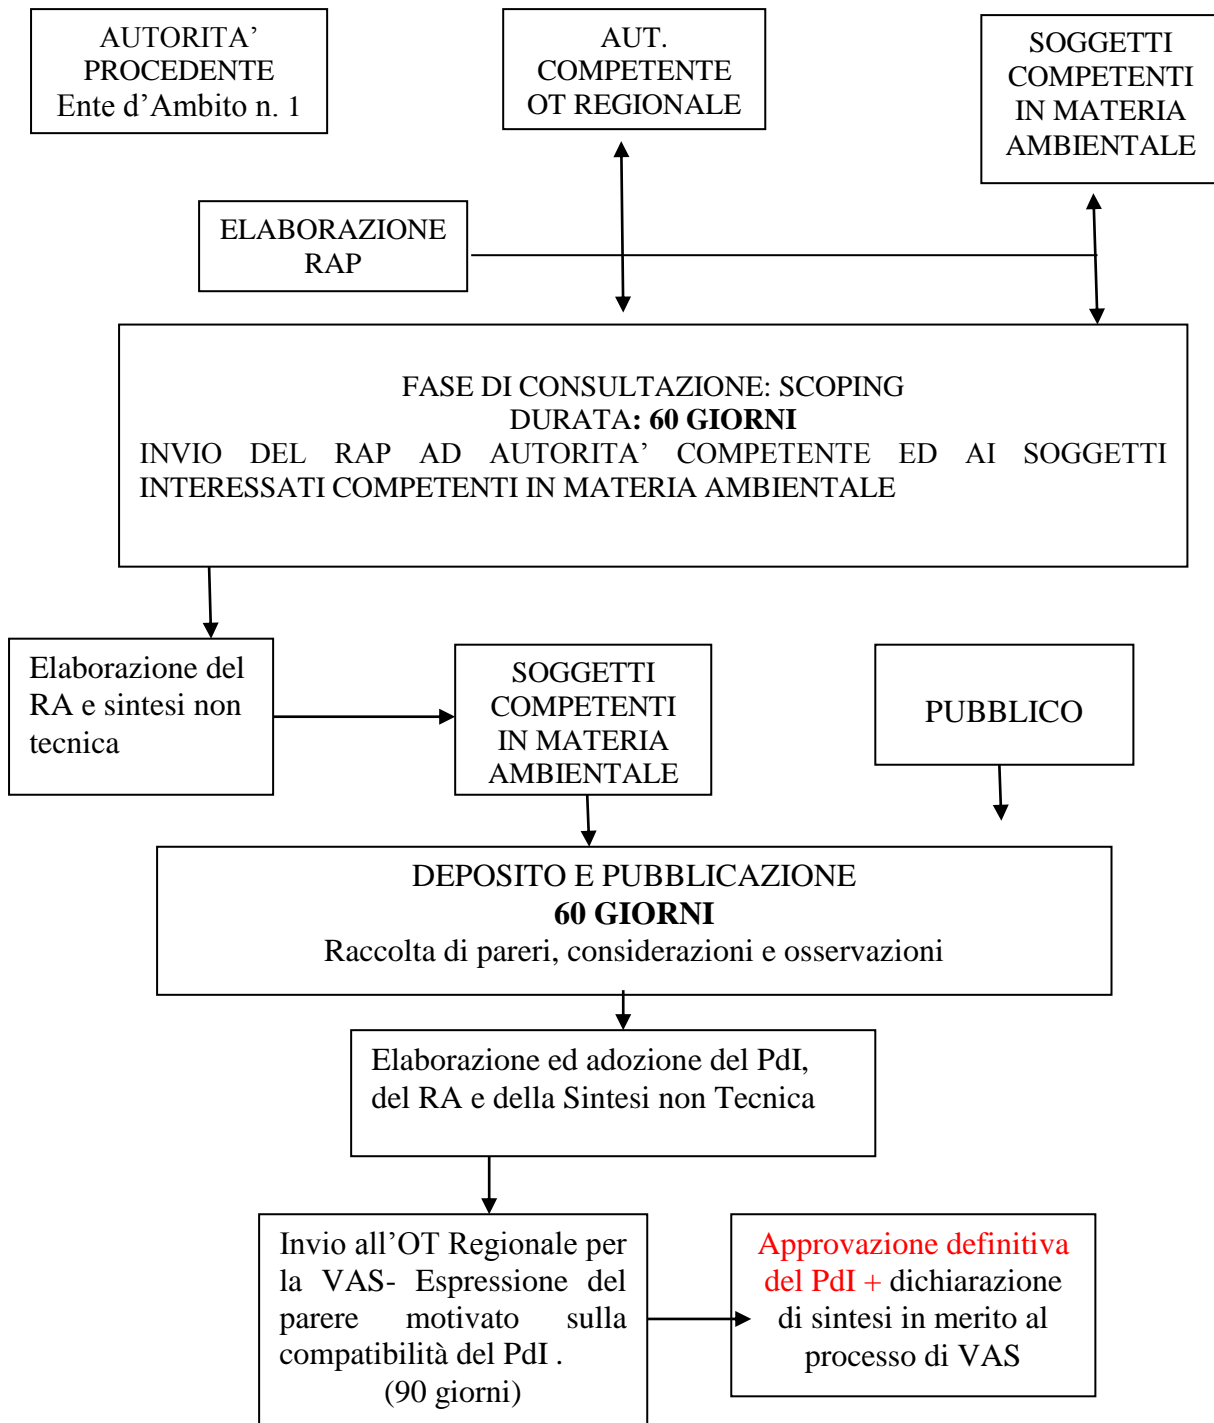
AUTORITA' PROCEDENTE
Ente d'Ambito n. 1

AUT. COMPETENTE
OT REGIONALE

SOGGETTI COMPETENTI IN MATERIA AMBIENTALE

ELABORAZIONE RAP

FASE DI CONSULTAZIONE: SCOPING
DURATA: 60 GIORNI
INVIO DEL RAP AD AUTORITA' COMPETENTE ED AI SOGGETTI INTERESSATI COMPETENTI IN MATERIA AMBIENTALE

Elaborazione del RA e sintesi non tecnica

SOGGETTI COMPETENTI IN MATERIA AMBIENTALE

PUBBLICO

DEPOSITO E PUBBLICAZIONE
60 GIORNI
Raccolta di pareri, considerazioni e osservazioni

Elaborazione ed adozione del PdI, del RA e della Sintesi non Tecnica

Invio all'OT Regionale per la VAS- Espressione del parere motivato sulla compatibilità del PdI .
(90 giorni)

Approvazione definitiva del PdI + dichiarazione di sintesi in merito al processo di VAS